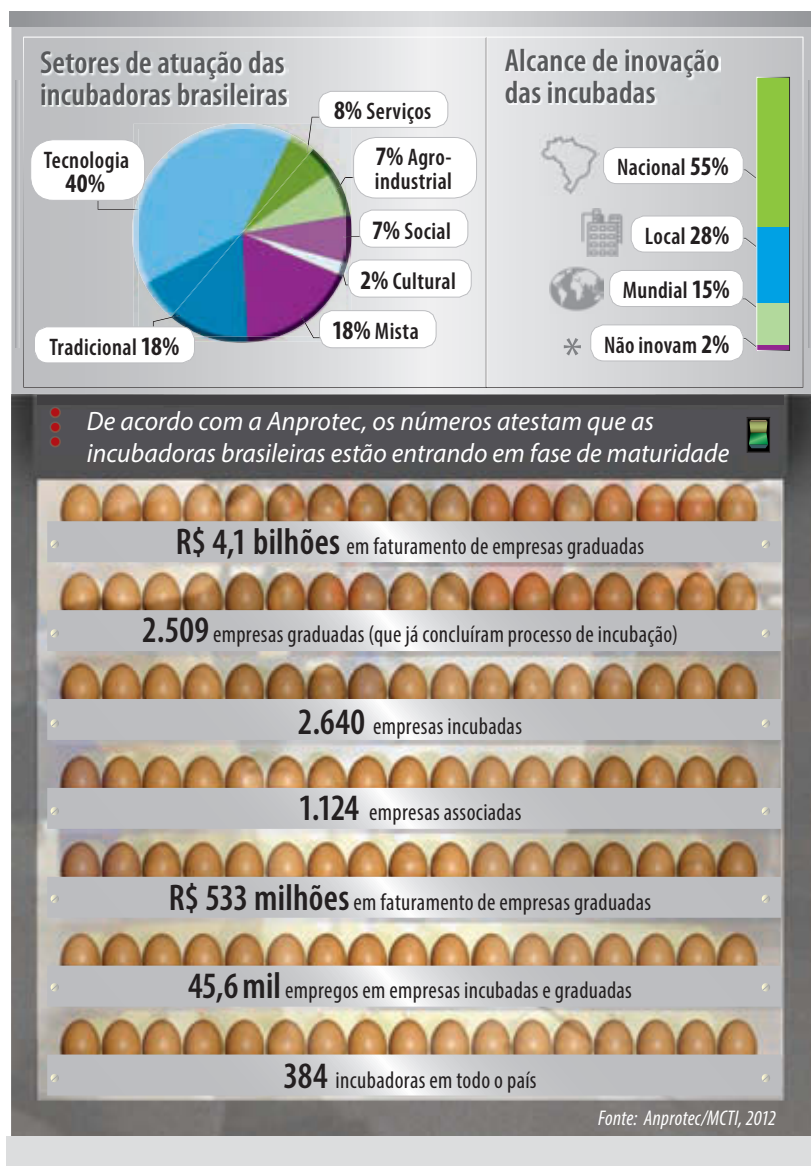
Setores de atuação das incubadoras brasileiras

8% Serviços

Tecnologia 40%

7% Agroindustrial

7% Social

2% Cultural

18% Mista

Tradicional 18%

Alcance de inovação das incubadas

Nacional 55%

Local 28%

Mundial 15%

Não inovam 2%

De acordo com a Anprotec, os números atestam que as incubadoras brasileiras estão entrando em fase de maturidade

R$ 4,1 bilhões em faturamento de empresas graduadas

2.509 empresas graduadas (que já concluíram processo de incubação)

2.640 empresas incubadas

1.124 empresas associadas

R$ 533 milhões em faturamento de empresas graduadas

45,6 mil empregos em empresas incubadas e graduadas

384 incubadoras em todo o país

Fonte: Anprotec/MCTI, 2012